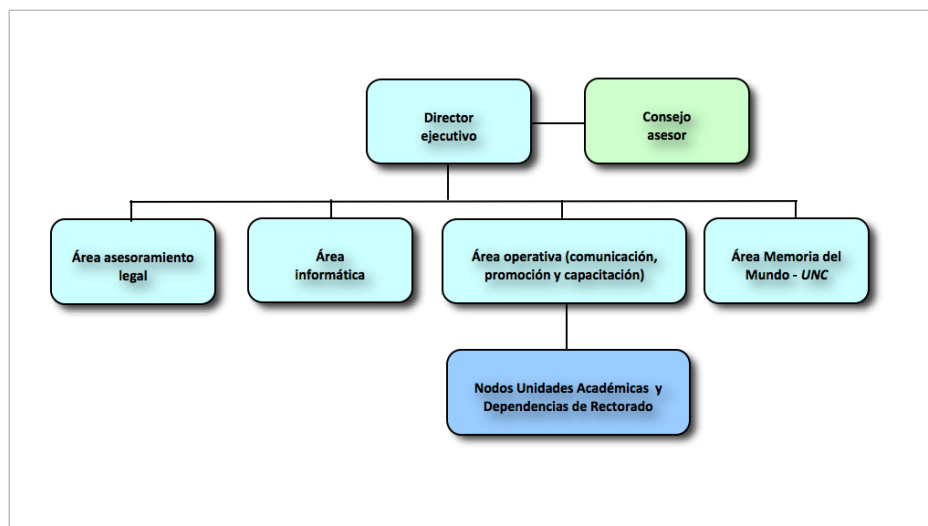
Director ejecutivo

Consejo asesor

Área asesoramiento legal

Área informática

Área operativa (comunicación, promoción y capacitación)

Área Memoria del Mundo - *UNC*

Nodos Unidades Académicas y Dependencias de Rectorado